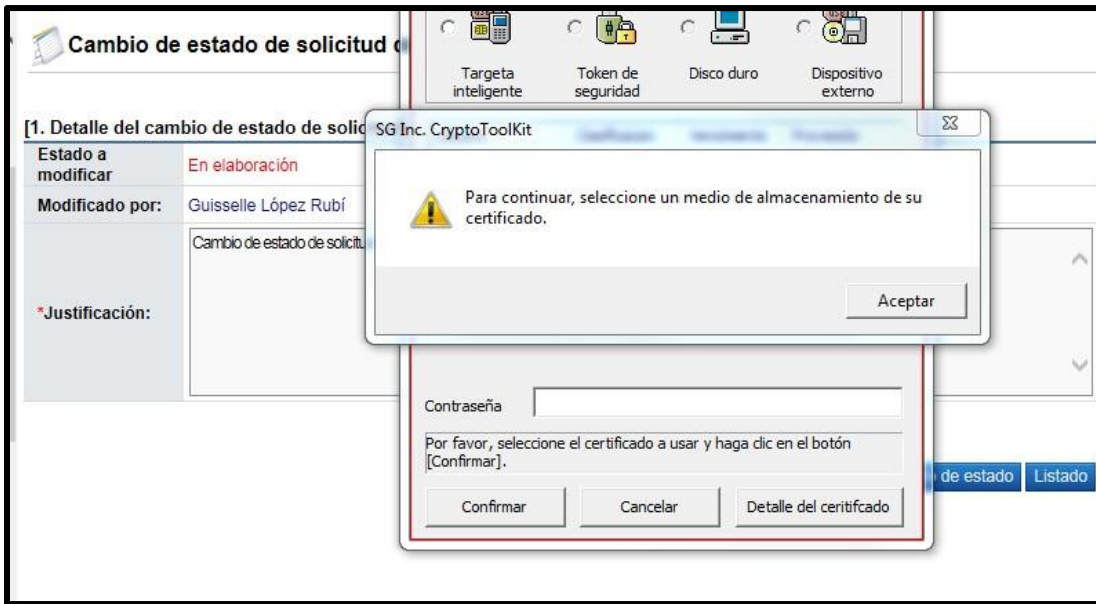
Cambio de estado de solicitud d

Targeta inteligente
Token de seguridad
Disco duro
Dispositivo externo

[1. Detalle del cambio de estado de solic

| Estado a modificar | En elaboración |
|---|---|
| Modificado por: | Guisselle López Rubí |
| *Justificación: | Cambio de estado de solicitu |

SG Inc. CryptoToolKit

Para continuar, seleccione un medio de almacenamiento de su certificado.

Aceptar

Contraseña

Por favor, seleccione el certificado a usar y haga clic en el botón [Confirmar].

Confirmar
Cancelar
Detalle del ceritifcado

de estado
Listado